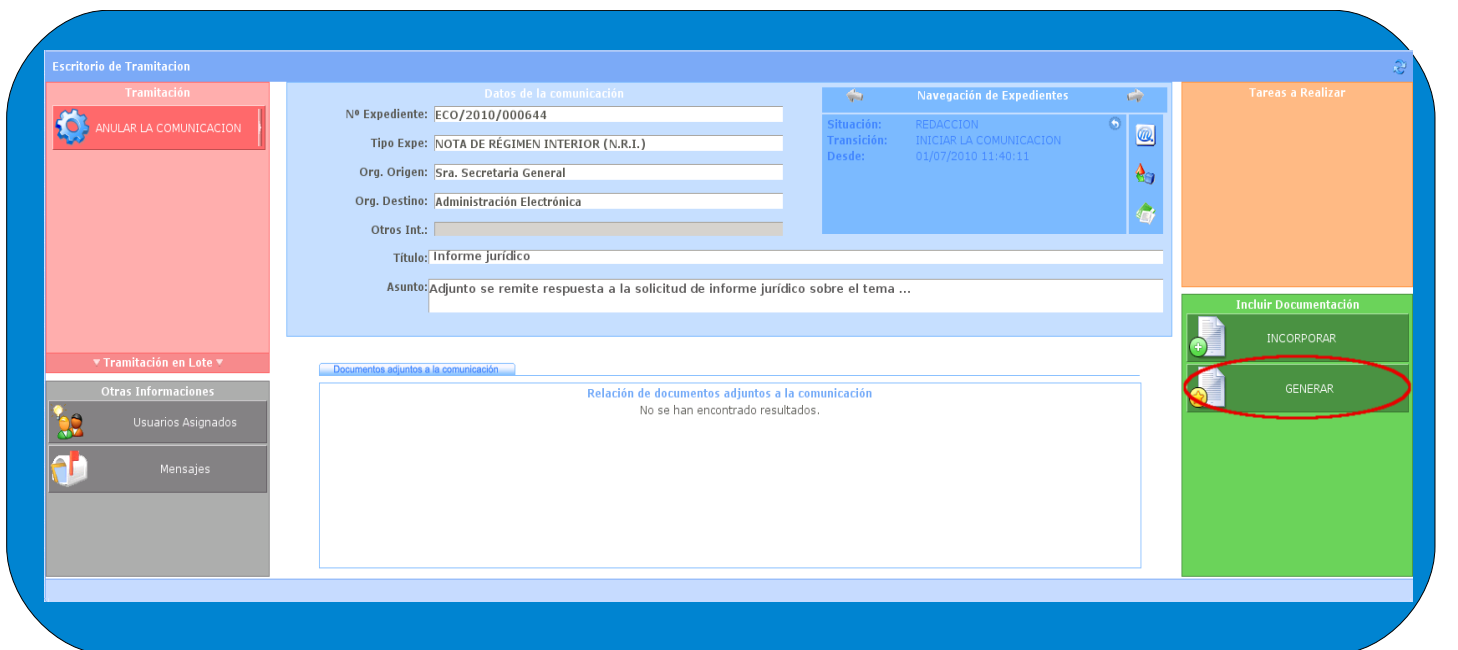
Escritorio de Tramitacion

Tramitación

ANULAR LA COMUNICACION

▼ Tramitación en Lote ▼

Otras Informaciones

Usuarios Asignados

Mensajes

Datos de la comunicación

Nº Expediente: ECO/2010/000644

Tipo Expe: NOTA DE RÉGIMEN INTERIOR (N.R.I.)

Org. Origen: Sra. Secretaria General

Org. Destino: Administración Electrónica

Otros Int.:

Titulo: Informe jurídico

Asunto: Adjunto se remite respuesta a la solicitud de informe jurídico sobre el tema ...

Navegación de Expedientes

Situación: REDACCION
Transición: INICIAR LA COMUNICACION
Desde: 01/07/2010 11:40:11

Documentos adjuntos a la comunicación

Relación de documentos adjuntos a la comunicación
No se han encontrado resultados.

Tareas a Realizar

Incluir Documentación

INCORPORAR

GENERAR